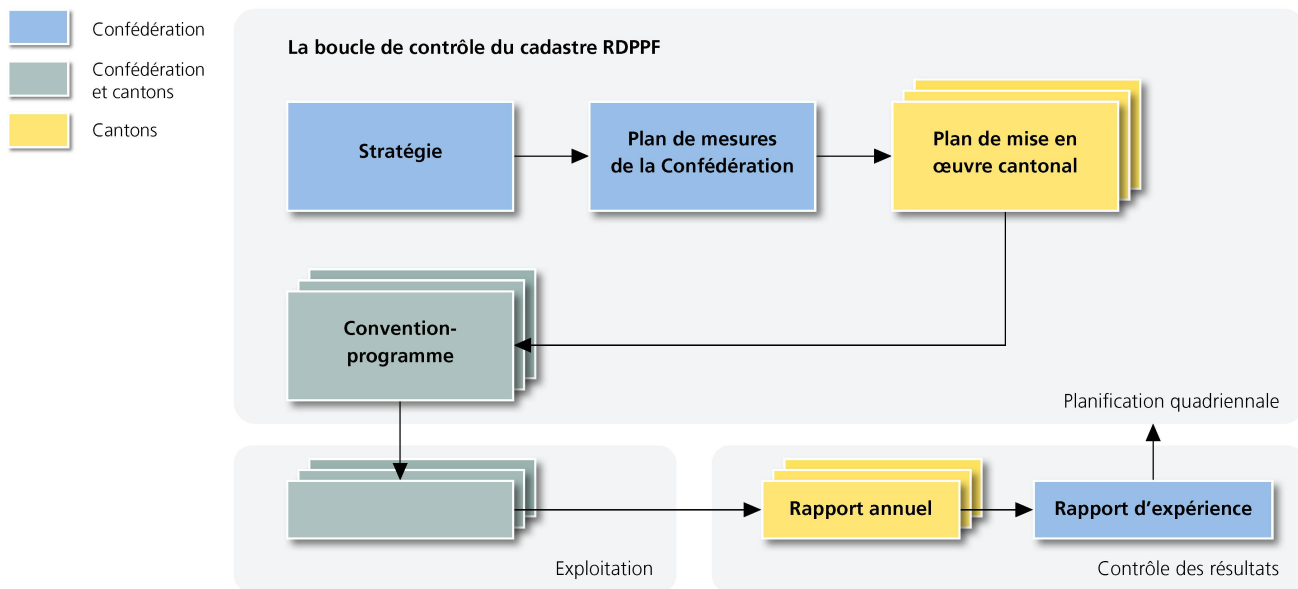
Confédération

Confédération et cantons

Cantons

La boucle de contrôle du cadastre RDPPF

Stratégie

Plan de mesures de la Confédération

Plan de mise en œuvre cantonal

Convention-programme

Planification quadriennale

Rapport annuel

Rapport d'expérience

Exploitation

Contrôle des résultats